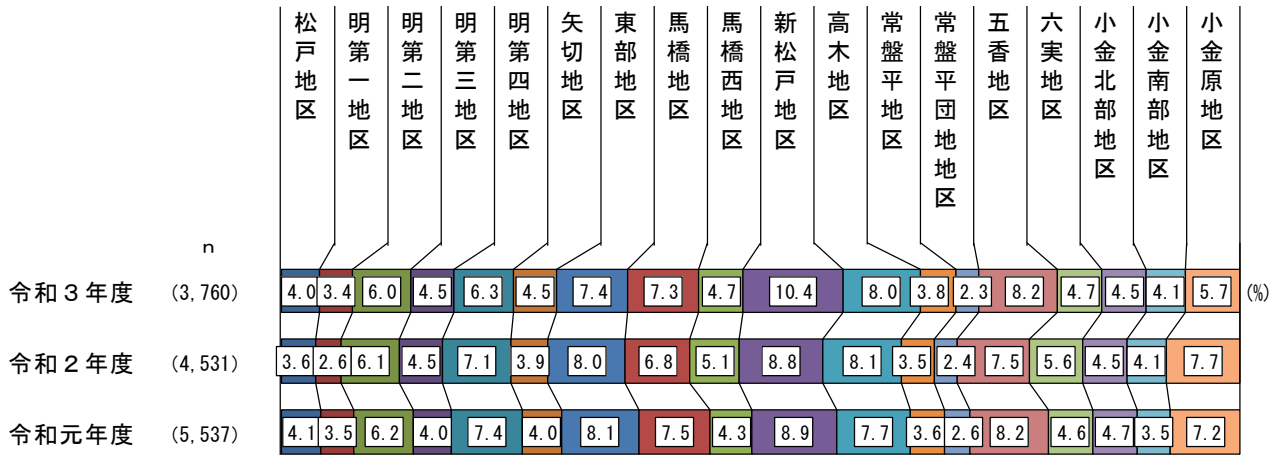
| | n | 松戸地区 | 明第一地区 | 明第二地区 | 明第三地区 | 明第四地区 | 矢切地区 | 東部地区 | 馬橋地区 | 馬橋西地区 | 新松戸地区 | 高木地区 | 常盤平地区 | 常盤平団地地区 | 五香地区 | 六実地区 | 小金北部地区 | 小金南部地区 | 小金原地区 | |
|---|---|---|---|---|---|---|---|---|---|---|---|---|---|---|---|---|---|---|---|---|
| 令和３年度 | (3,760) | 4.0 | 3.4 | 6.0 | 4.5 | 6.3 | 4.5 | 7.4 | 7.3 | 4.7 | 10.4 | 8.0 | 3.8 | 2.3 | 8.2 | 4.7 | 4.5 | 4.1 | 5.7 | (%) |
| 令和２年度 | (4,531) | 3.6 | 2.6 | 6.1 | 4.5 | 7.1 | 3.9 | 8.0 | 6.8 | 5.1 | 8.8 | 8.1 | 3.5 | 2.4 | 7.5 | 5.6 | 4.5 | 4.1 | 7.7 | |
| 令和元年度 | (5,537) | 4.1 | 3.5 | 6.2 | 4.0 | 7.4 | 4.0 | 8.1 | 7.5 | 4.3 | 8.9 | 7.7 | 3.6 | 2.6 | 8.2 | 4.6 | 4.7 | 3.5 | 7.2 | |